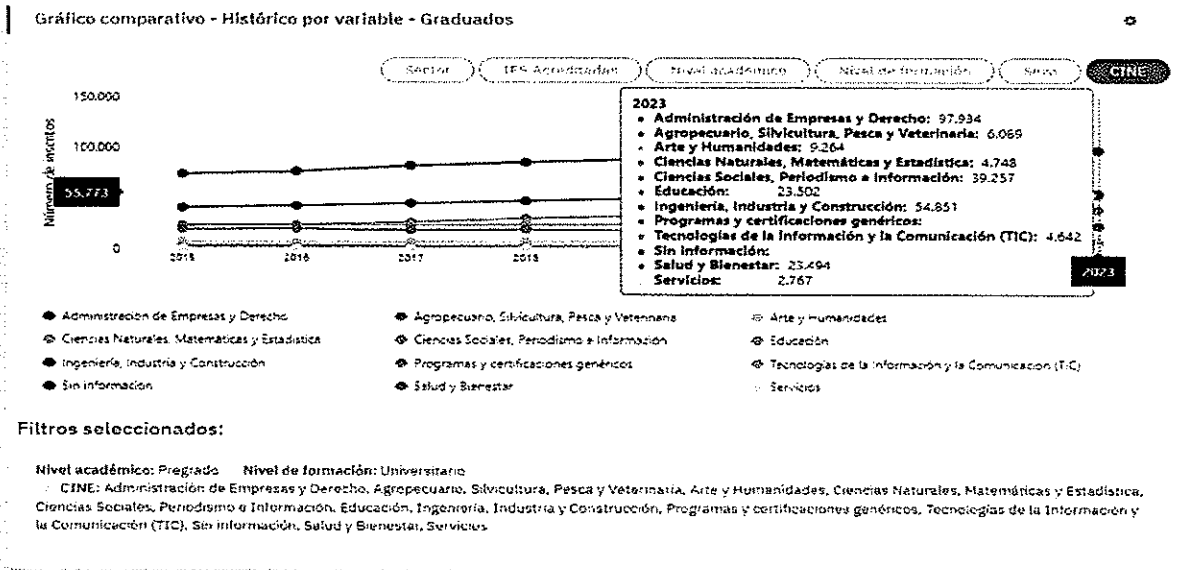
Gráfico comparativo - Histórico por variable - Graduados

Sector | IES Acreditadas | Nivel académico | Nivel de formación | Sexo | CINE

150.000
100.000
55.773
0
Número de inscritos
2015 2016 2017 2018

2023
• Administración de Empresas y Derecho: 97.934
• Agropecuario, Silvicultura, Pesca y Veterinaria: 6.069
• Arte y Humanidades: 9.264
• Ciencias Naturales, Matemáticas y Estadística: 4.748
• Ciencias Sociales, Periodismo e Información: 39.257
• Educación: 23.502
• Ingeniería, Industria y Construcción: 54.851
• Programas y certificaciones genéricos:
• Tecnologías de la Información y la Comunicación (TIC): 4.642
• Sin información:
• Salud y Bienestar: 25.494
Servicios: 2.767

2023

Administración de Empresas y Derecho
Agropecuario, Silvicultura, Pesca y Veterinaria
Arte y Humanidades
Ciencias Naturales, Matemáticas y Estadística
Ciencias Sociales, Periodismo e Información
Educación
Ingeniería, Industria y Construcción
Programas y certificaciones genéricos
Tecnologías de la Información y la Comunicación (TIC)
Sin información
Salud y Bienestar
Servicios

Filtros seleccionados:

Nivel académico: Pregrado Nivel de formación: Universitario
CINE: Administración de Empresas y Derecho, Agropecuario, Silvicultura, Pesca y Veterinaria, Arte y Humanidades, Ciencias Naturales, Matemáticas y Estadística, Ciencias Sociales, Periodismo e Información, Educación, Ingeniería, Industria y Construcción, Programas y certificaciones genéricos, Tecnologías de la Información y la Comunicación (TIC), Sin información, Salud y Bienestar, Servicios